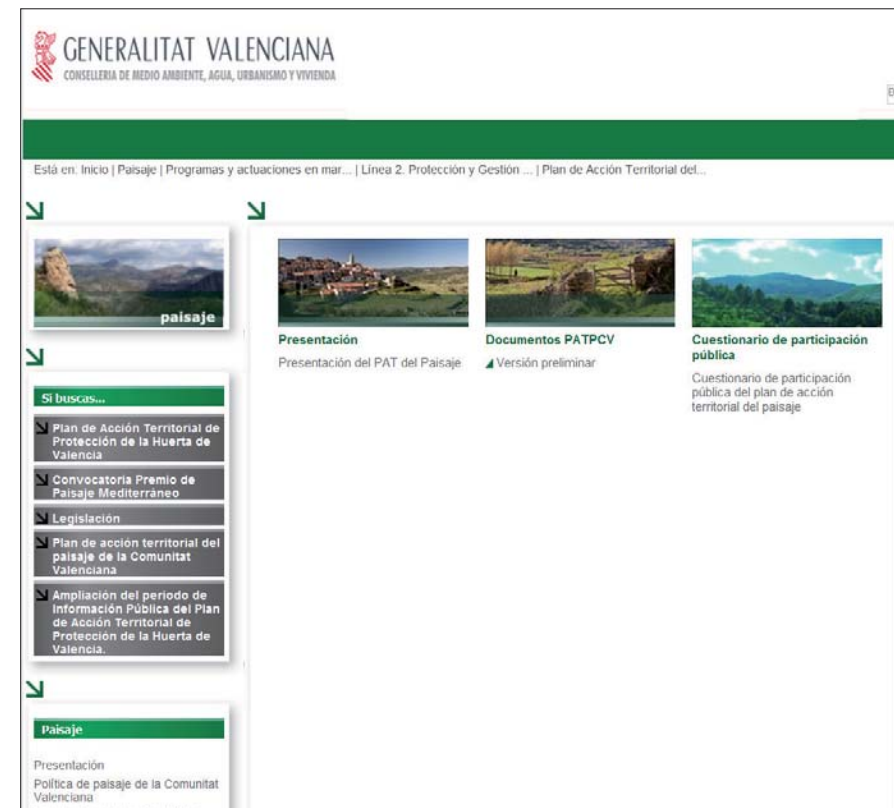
GENERALITAT VALENCIANA
CONSELLERIA DE MEDIO AMBIENTE, AGUA, URBANISMO Y VIVIENDA

Está en: Inicio | Paisaje | Programas y actuaciones en mar... | Línea 2. Protección y Gestión ... | Plan de Acción Territorial del...

paisaje

Si buscas...

Plan de Acción Territorial de Protección de la Huerta de Valencia

Convocatoria Premio de Paisaje Mediterráneo

Legislación

Plan de acción territorial del paisaje de la Comunitat Valenciana

Ampliación del periodo de Información Pública del Plan de Acción Territorial de Protección de la Huerta de Valencia.

Paisaje

Presentación
Política de paisaje de la Comunitat Valenciana

Presentación
Presentación del PAT del Paisaje

Documentos PATPCV
Versión preliminar

Cuestionario de participación pública
Cuestionario de participación pública del plan de acción territorial del paisaje